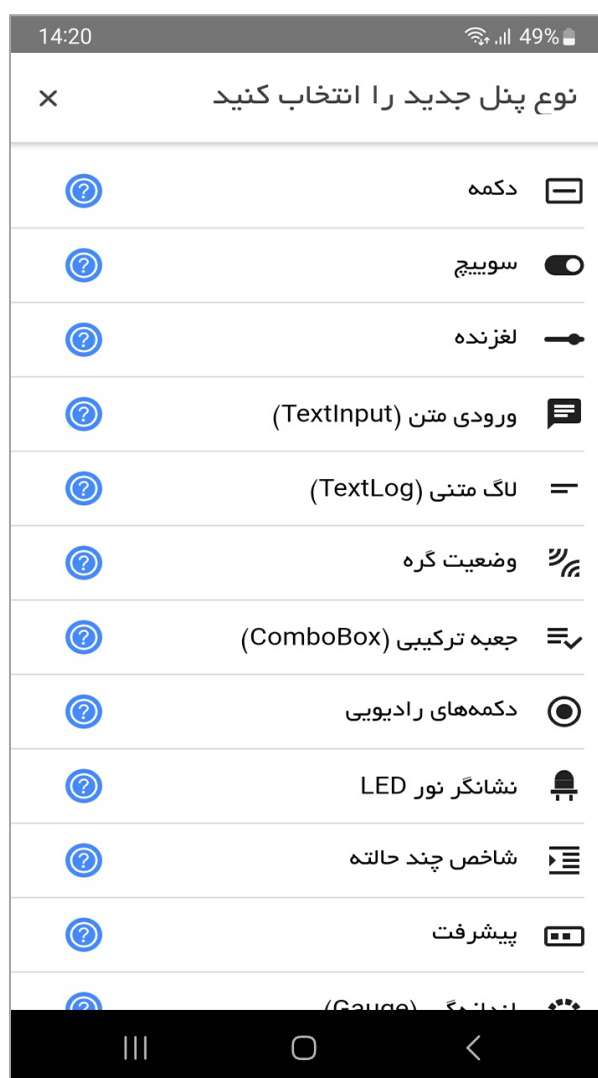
14:20
49%

نوع پنل جدید را انتخاب کنید
×

دکمه
?
سوییچ
?
لغزنده
?
ورودی متن (TextInput)
?
لاگ متنی (TextLog)
?
وضعیت گره
?
جعبه ترکیبی (ComboBox)
?
دکمه‌های رادیویی
?
نشانگر نور LED
?
شاخص چند حالته
?
پیشرفت
?
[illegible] (Gauge)
?